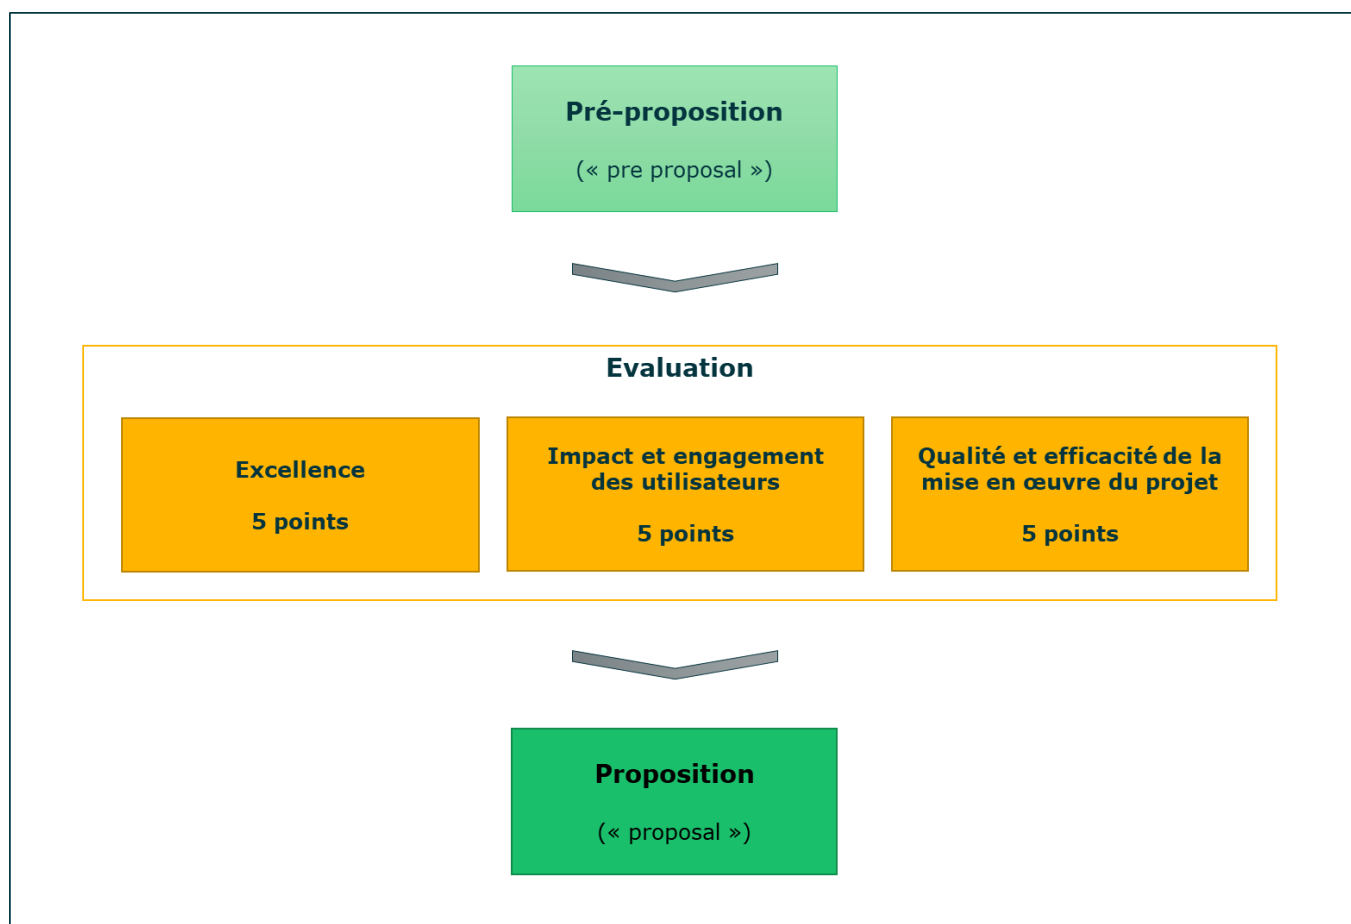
Pré-proposition

(« pre proposal »)

Evaluation

Excellence

5 points

Impact et engagement des utilisateurs

5 points

Qualité et efficacité de la mise en œuvre du projet

5 points

Proposition

(« proposal »)